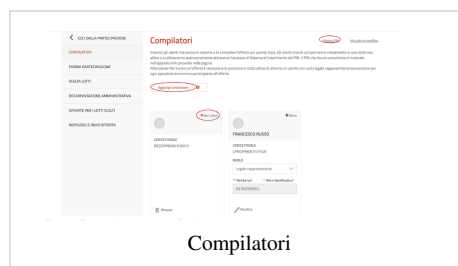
< ESCI DALLA PARTECIPAZIONE

COMPILATORI

FORMA PARTECIPAZIONE

SCELTA LOTTI

DOCUMENTAZIONE AMMINISTRATIVA

OFFERTE PER I LOTTI SCELTI

RIEPILOGO E INVIO OFFERTA

Compilatori

Elimina Filtri

Inserisci gli utenti che possono inserire e/o compilare l'offerta per questa Gara. Gli utenti inseriti compariranno visualmente in una lista, mai attivo o a attivare e/o potrà essere sottratta successivamente dall'ecosistema e/o ... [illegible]

Aggiungi compilatore

Non attivo

CODICE FISCALE
RSSGPP80A01H501Y

Rimuovi

Attivo

FRANCESCO RUSSO

CODICE FISCALE
LFRRCPRNE...

RUOLO
Legale rappresentante

* Partita Iva*
* Altro Specificatore*

Modifica

Compilatori